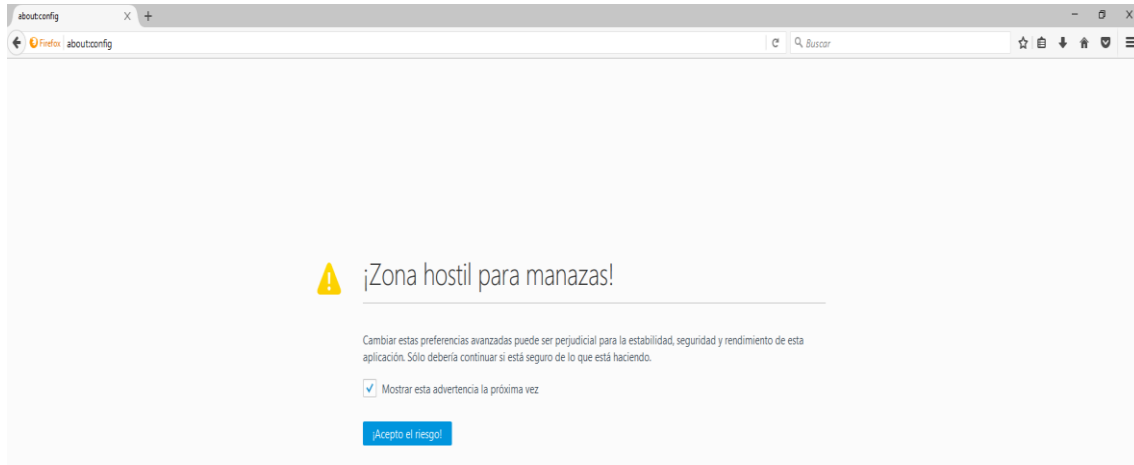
about:config

Firefox about:config

Buscar

¡Zona hostil para manazas!

Cambiar estas preferencias avanzadas puede ser perjudicial para la estabilidad, seguridad y rendimiento de esta aplicación. Sólo debería continuar si está seguro de lo que está haciendo.

Mostrar esta advertencia la próxima vez

¡Acepto el riesgo!